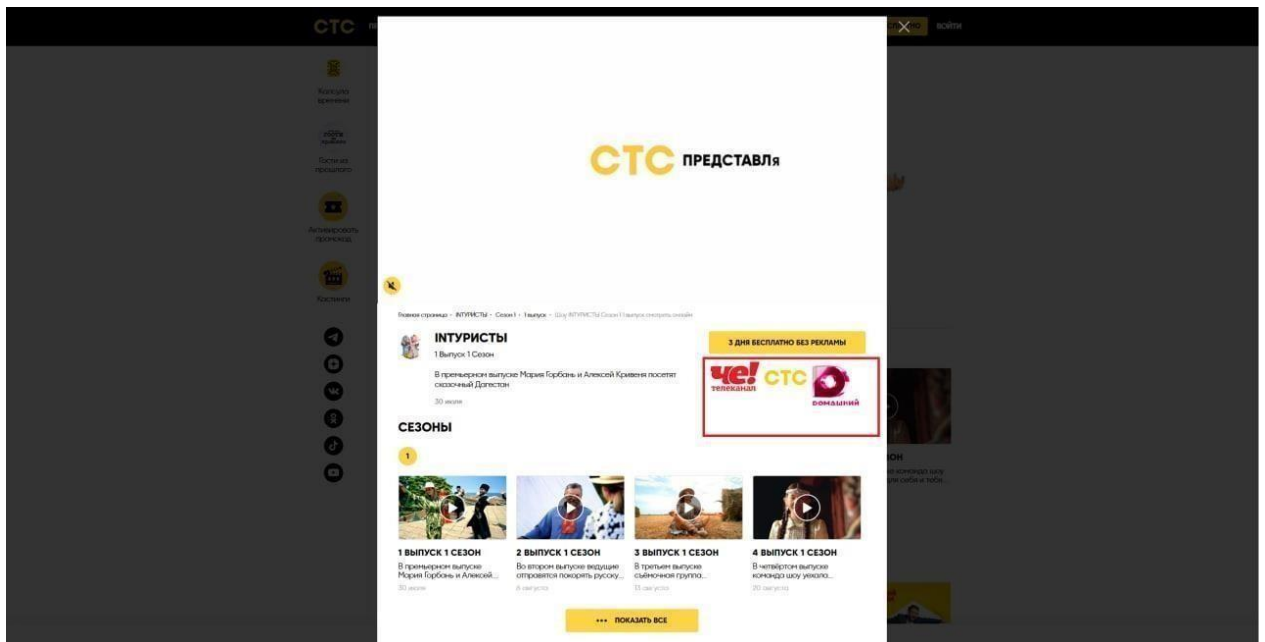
СТС

ВОЙТИ

Капсула времени

Гости из прошлого

Активировать промокод

Кастинги

СТС ПРЕДСТАВЛЯ

Главная страница › INTУРИСТЫ › Сезон 1 › 1 выпуск › Шоу INTУРИСТЫ Сезон 1 выпуск смотреть онлайн

INTУРИСТЫ

1 Выпуск 1 Сезон

В премьерном выпуске Мария Горбань и Алексей Кривеня посетят сказочный Дагестан

30 июля

3 ДНЯ БЕСПЛАТНО БЕЗ РЕКЛАМЫ

Че! телеканал СТС домашний

СЕЗОНЫ

1

1 ВЫПУСК 1 СЕЗОН
В премьерном выпуске Мария Горбань и Алексей...
30 июля

2 ВЫПУСК 1 СЕЗОН
Во втором выпуске ведущие отправятся покорять руску...
6 августа

3 ВЫПУСК 1 СЕЗОН
В третьем выпуске съёмочная группа...
13 августа

4 ВЫПУСК 1 СЕЗОН
В четвёртом выпуске команда шоу уехала...
20 августа

••• ПОКАЗАТЬ ВСЕ

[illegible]ОН
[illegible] команда шоу
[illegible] себя и тебя...